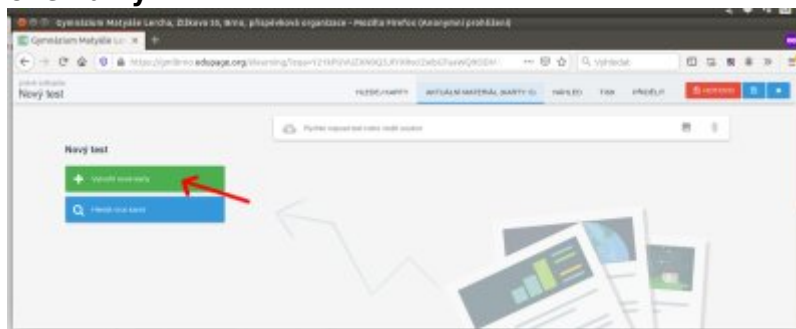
Gymnázium Matyáše Lercha, Žižkova 55, Brno, příspěvková organizace - Mozilla Firefox (Anonymní prohlížení)

Gymnázium Matyáše Le... ×

https://gmlbrno.edupage.org/elearning/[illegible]

Vyhledat

Nový test

HLEDEJ KARTY

AKTUÁLNÍ MATERIÁL (KARTY: 0)

NÁHLED

TISK

PŘIDĚLIT

HOTOVO

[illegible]

Nový test

Vytvořit novou kartu

Hledat mezi kartami